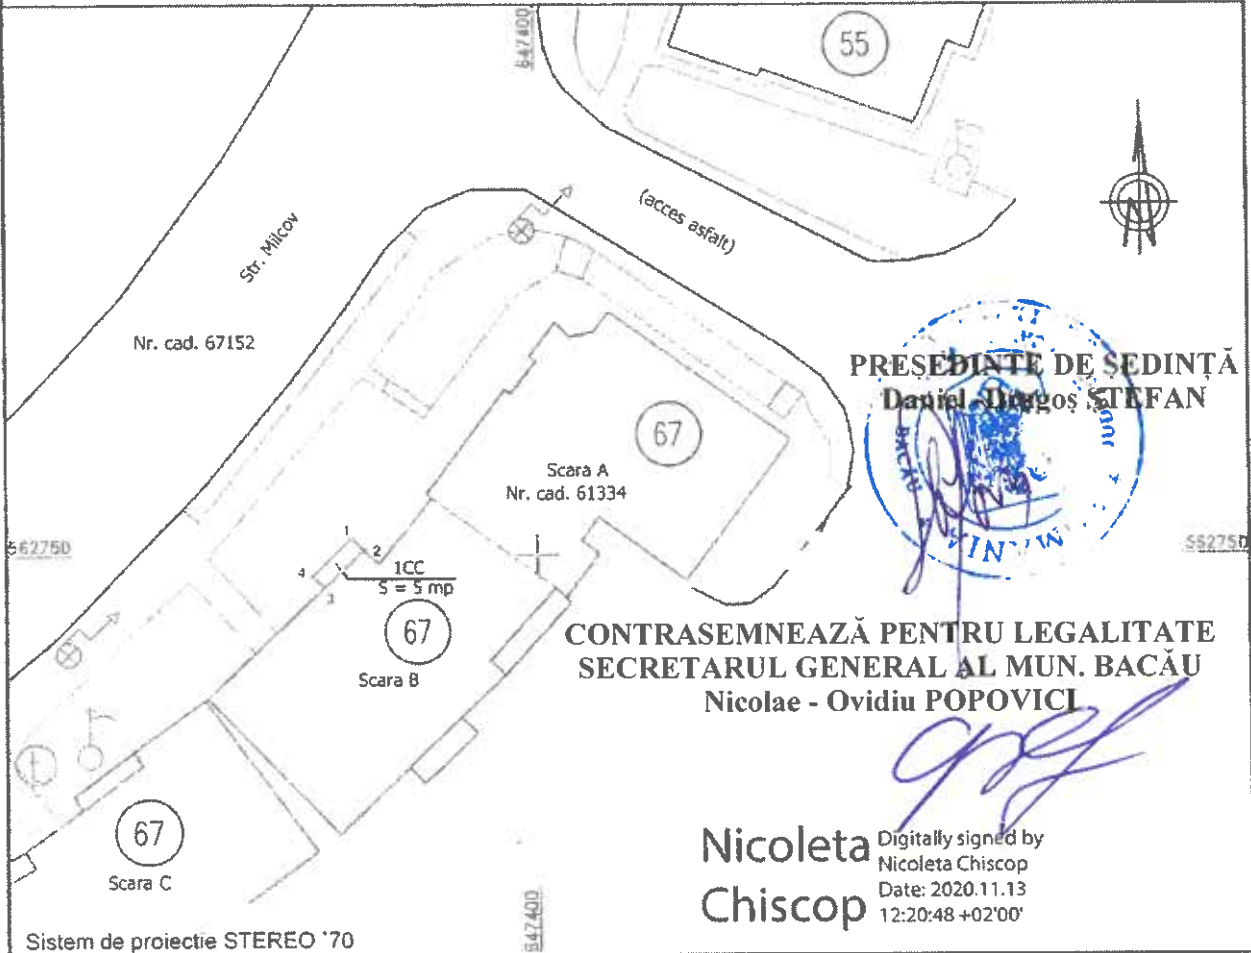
647400

55

(acces asfalt)

Str. Milcov

Nr. cad. 67152

PREȘEDINTE DE ȘEDINȚĂ
Daniel - Dragoș ȘTEFAN

67

Scara A
Nr. cad. 61334

562750

1
2
4
3
1CC
S = 5 mp

562750

67

Scara B

CONTRASEMNEAZĂ PENTRU LEGALITATE
SECRETARUL GENERAL AL MUN. BACĂU
Nicolae - Ovidiu POPOVICI

67

Scara C

Nicoleta Chiscop
Digitally signed by Nicoleta Chiscop
Date: 2020.11.13 12:20:48 +02'00'

647400

Sistem de proiectie STEREO '70